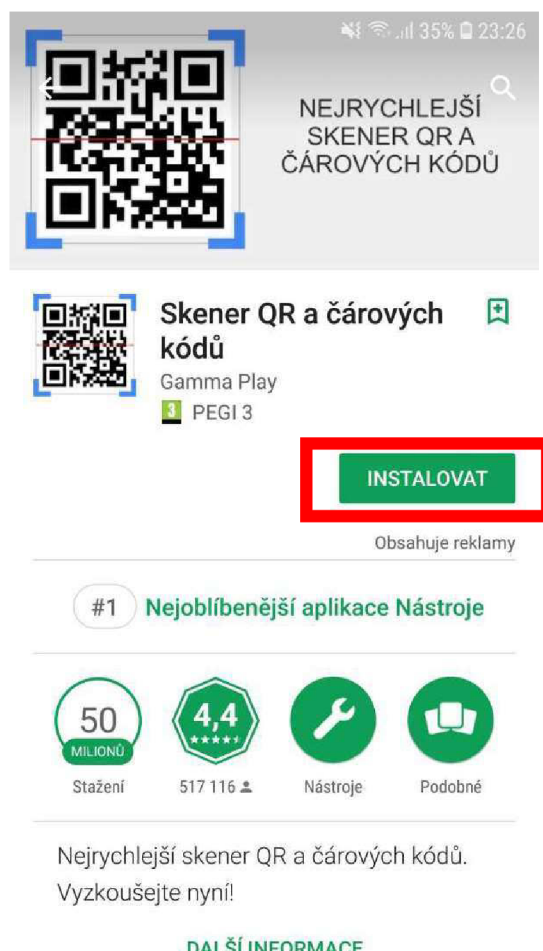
35% 23:26

NEJRYCHLEJŠÍ SKENER QR A ČÁROVÝCH KÓDŮ

Skener QR a čárových kódů
Gamma Play
3 PEGI 3

INSTALOVAT

Obsahuje reklamy

#1 Nejoblíbenější aplikace Nástroje

50 MILIONŮ
Stažení

4,4
517 116

Nástroje

Podobné

Nejrychlejší skener QR a čárových kódů. Vyzkoušejte nyní!

DALŠÍ INFORMACE